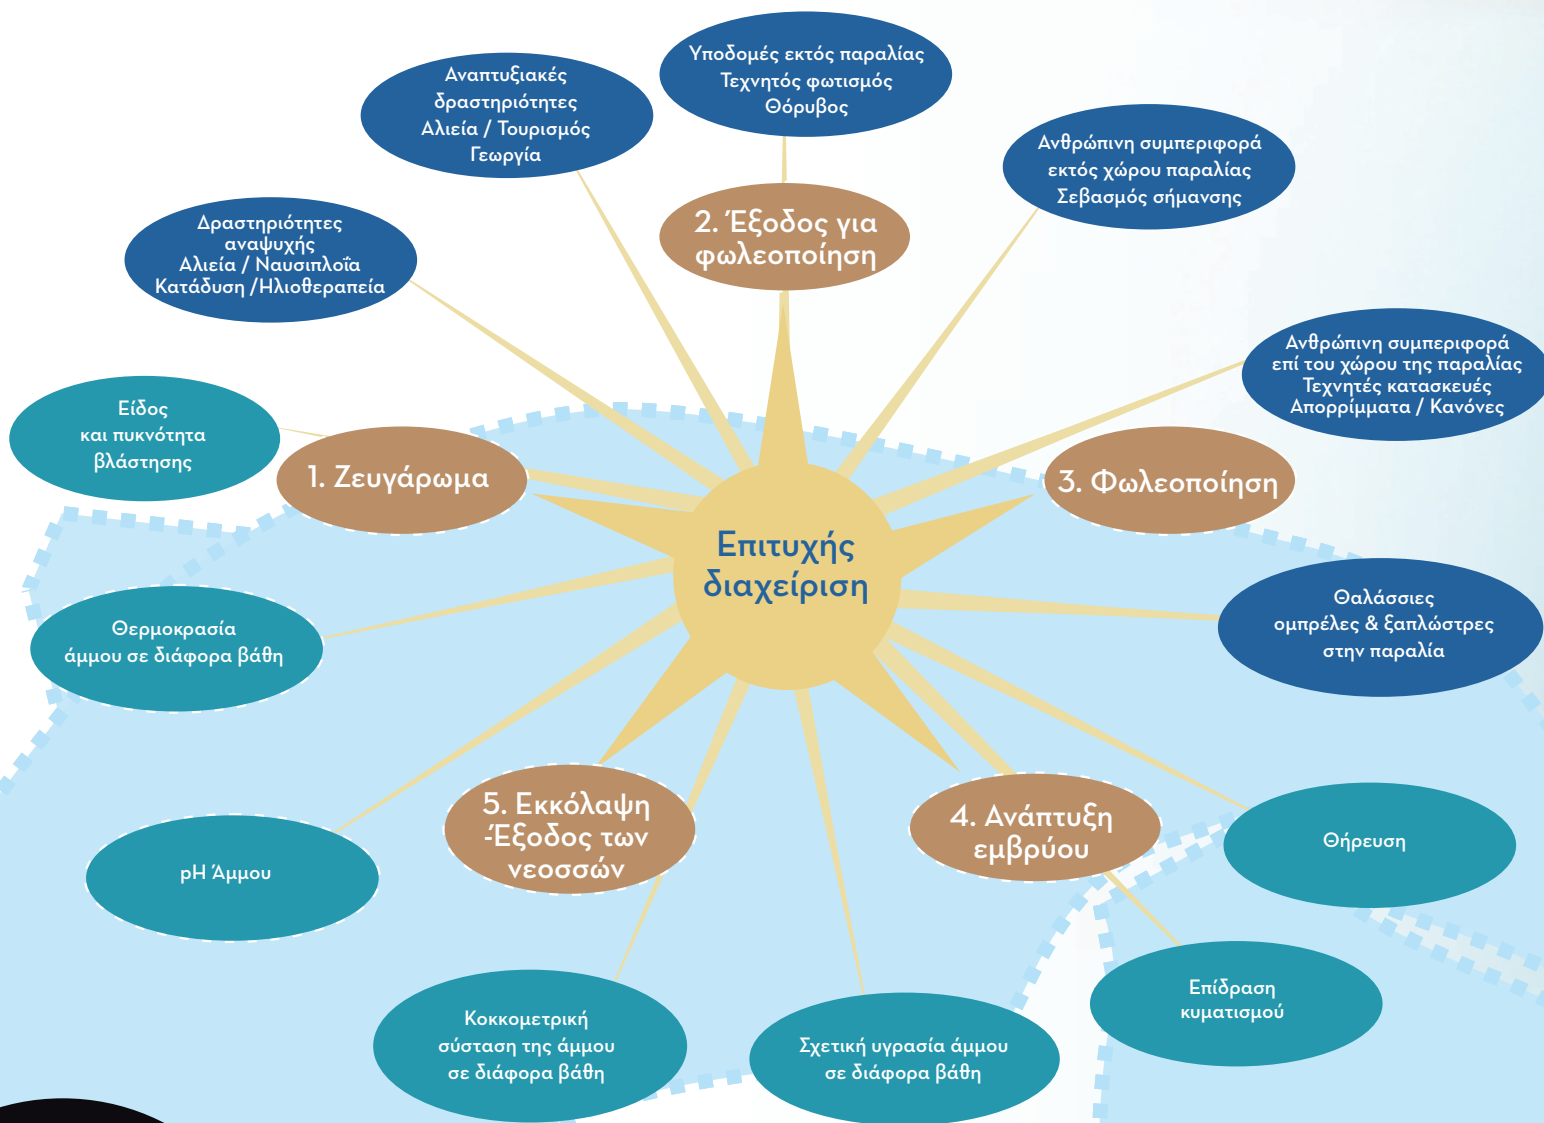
Υποδομές εκτός παραλίας
Τεχνητός φωτισμός
Θόρυβος

Αναπτυξιακές δραστηριότητες
Αλιεία / Τουρισμός
Γεωργία

Ανθρώπινη συμπεριφορά
εκτός χώρου παραλίας
Σεβασμός σήμανσης

2. Έξοδος για φωλεοποίηση

Δραστηριότητες αναψυχής
Αλιεία / Ναυσιπλοΐα
Κατάδυση /Ηλιοθεραπεία

Ανθρώπινη συμπεριφορά
επί του χώρου της παραλίας
Τεχνητές κατασκευές
Απορρίμματα / Κανόνες

Είδος
και πυκνότητα
βλάστησης

1. Ζευγάρωμα

3. Φωλεοποίηση

Επιτυχής διαχείριση

Θαλάσσιες
ομπρέλες & ξαπλώστρες
στην παραλία

Θερμοκρασία
άμμου σε διάφορα βάθη

5. Εκκόλαψη -Έξοδος των νεοσσών

4. Ανάπτυξη εμβρύου

Θήρευση

pH Άμμου

Επίδραση
κυματισμού

Κοκκομετρική
σύσταση της άμμου
σε διάφορα βάθη

Σχετική υγρασία άμμου
σε διάφορα βάθη